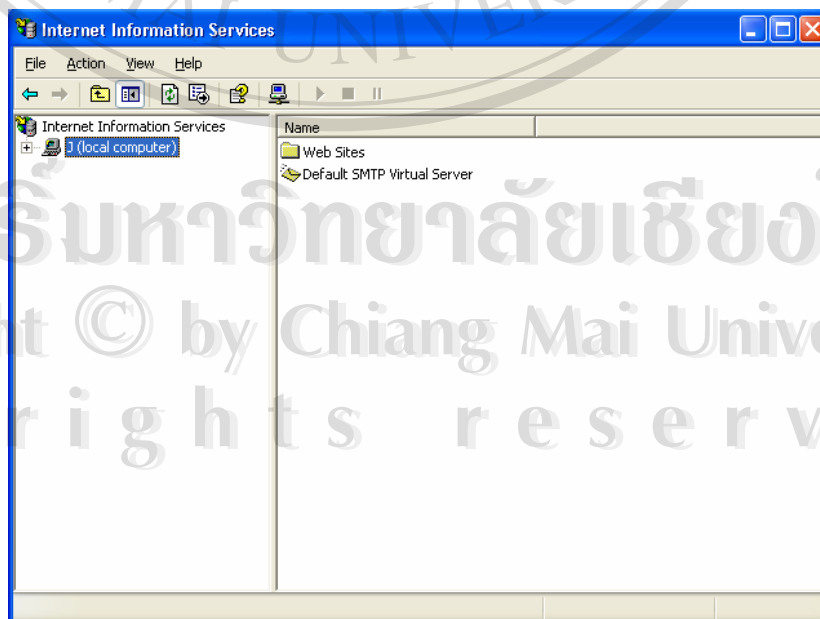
UNIVE

Internet Information Services

File Action View Help

Internet Information Services
J (local computer)

Name
Web Sites
Default SMTP Virtual Server

ริมหาวิทยาลัยเชียง
nt © by Chiang Mai Unive
r i g h t s r e s e r v